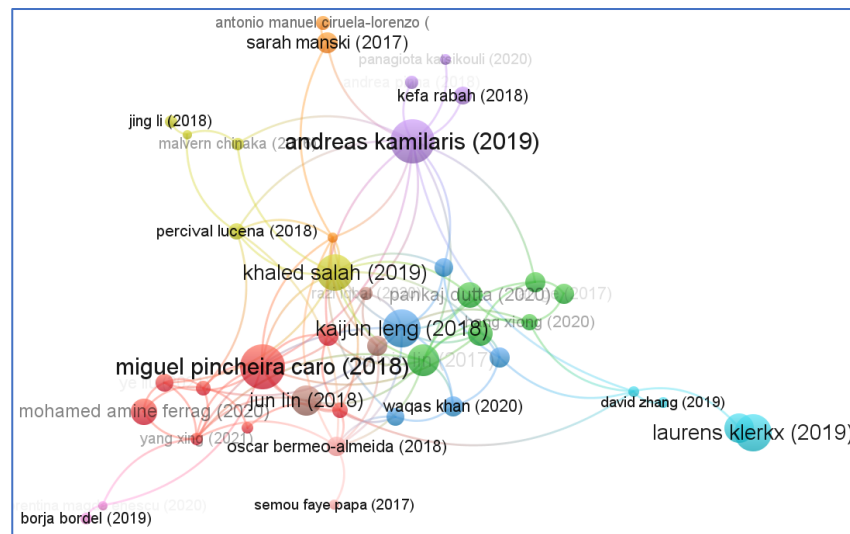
antonio manuel ciruela-lorenzo (
sarah manski (2017)
panagiota kaikouli (2020)
andrea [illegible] (2018)
kefa rabah (2018)
jing li (2018)
malvern chinaka (2018)
andreas kamilaris (2019)
percival lucena (2018)
khaled salah (2019)
raz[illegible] (2020)
pankaj dutta (2020)
(2017)
kaijun leng (2018)
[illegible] xiong (2020)
lin (2017)
miguel pincheira caro (2018)
ye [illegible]
jun lin (2018)
mohamed amine ferrag (2020)
waqas khan (2020)
david zhang (2019)
laurens klerkx (2019)
yang xing (2021)
oscar bermeo-almeida (2018)
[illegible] (2020)
borja bordel (2019)
semou faye papa (2017)